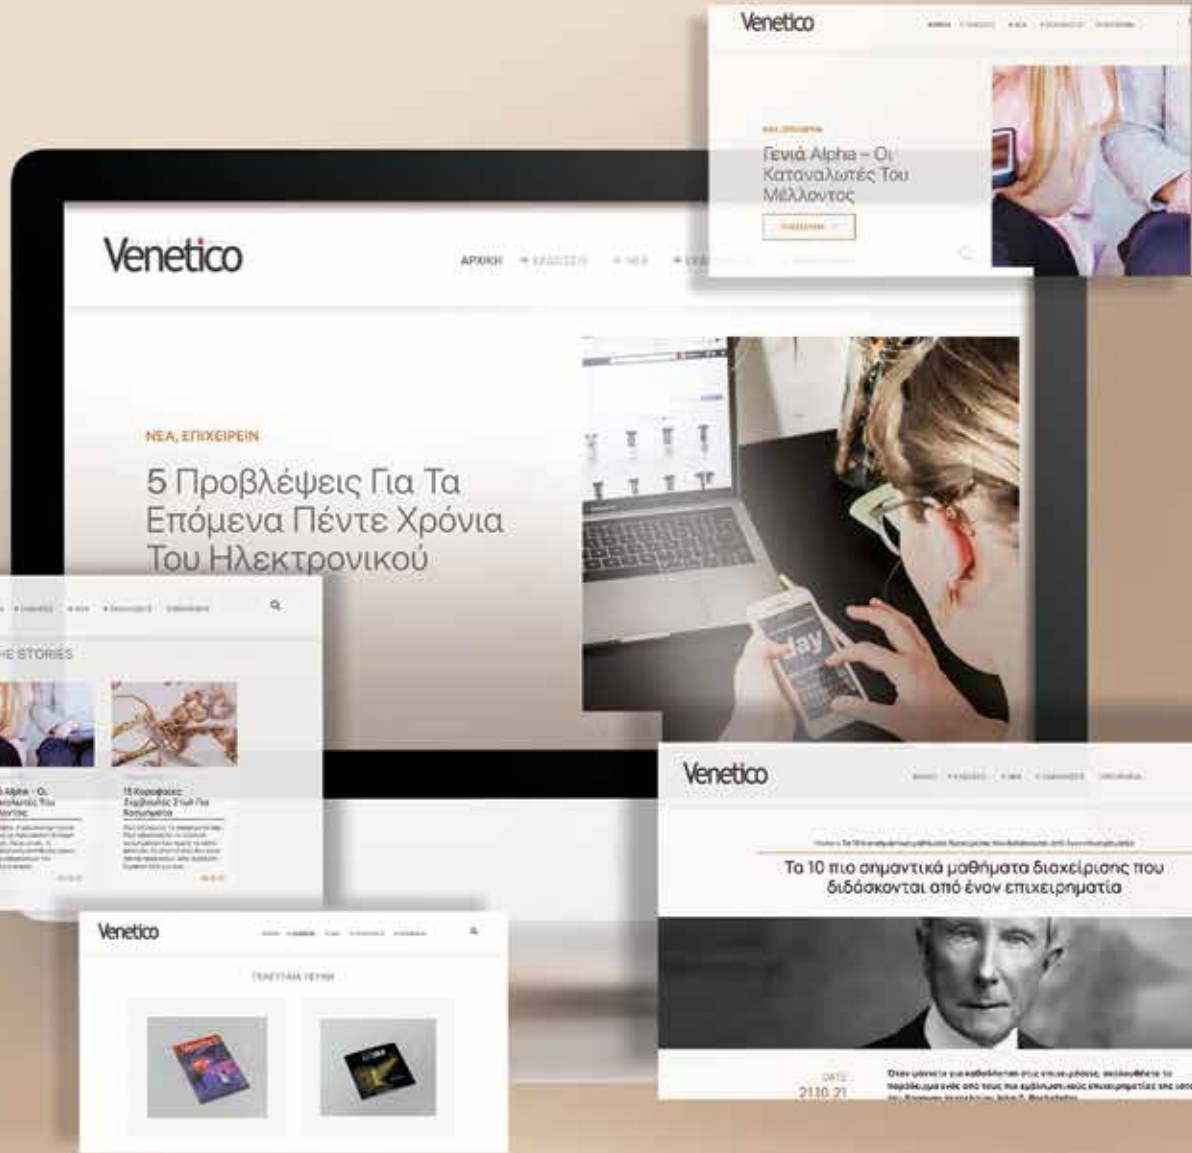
Venetico

ΝΕΑ, ΕΠΙΧΕΙΡΕΙΝ

Γενιά Alpha – Οι Καταναλωτές Του Μέλλοντος

Venetico

ΑΡΧΙΚΗ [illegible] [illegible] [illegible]

ΝΕΑ, ΕΠΙΧΕΙΡΕΙΝ

5 Προβλέψεις Για Τα Επόμενα Πέντε Χρόνια Του Ηλεκτρονικού

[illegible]

THE STORIES

Alpha – Οι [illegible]

15 Κορυφαίες Συμβουλές Στυλ Για Κοσμήματα

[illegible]

Venetico

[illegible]

Τα 10 πιο σημαντικά μαθήματα διαχείρισης που διδάσκονται από έναν επιχειρηματία

DATE
21.10.21

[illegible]

Venetico

ΤΕΛΕΥΤΑΙΑ ΤΕΥΧΗ